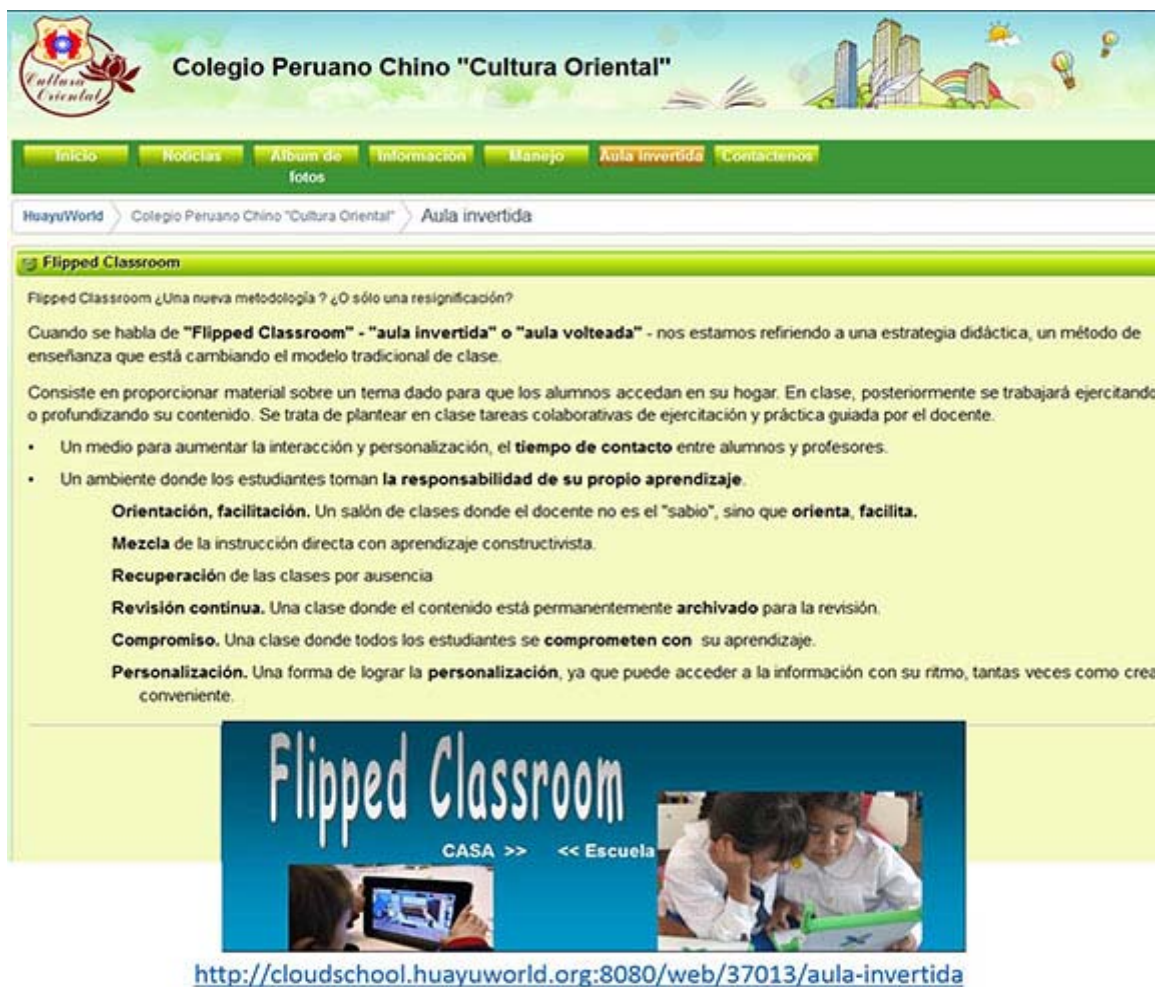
Cultura Oriental

Colegio Peruano Chino "Cultura Oriental"

Inicio Noticias Album de fotos Informacion Manejo Aula invertida Contactenos

HuayuWorld Colegio Peruano Chino "Cultura Oriental" Aula invertida

Flipped Classroom

Flipped Classroom ¿Una nueva metodología ? ¿O sólo una resignificación?

Cuando se habla de **"Flipped Classroom" - "aula invertida" o "aula volteada"** - nos estamos refiriendo a una estrategia didáctica, un método de enseñanza que está cambiando el modelo tradicional de clase.

Consiste en proporcionar material sobre un tema dado para que los alumnos accedan en su hogar. En clase, posteriormente se trabajará ejercitando o profundizando su contenido. Se trata de plantear en clase tareas colaborativas de ejercitación y práctica guiada por el docente.

- Un medio para aumentar la interacción y personalización, el **tiempo de contacto** entre alumnos y profesores.
- Un ambiente donde los estudiantes toman **la responsabilidad de su propio aprendizaje**.

**Orientación, facilitación.** Un salón de clases donde el docente no es el "sabio", sino que **orienta**, **facilita.**

**Mezcla** de la instrucción directa con aprendizaje constructivista.

**Recuperació**n de las clases por ausencia

**Revisión continua.** Una clase donde el contenido está permanentemente **archivado** para la revisión.

**Compromiso.** Una clase donde todos los estudiantes se **comprometen con** su aprendizaje.

**Personalización.** Una forma de lograr la **personalización**, ya que puede acceder a la información con su ritmo, tantas veces como crea conveniente.

Flipped Classroom

CASA >> << Escuela

http://cloudschool.huayuworld.org:8080/web/37013/aula-invertida